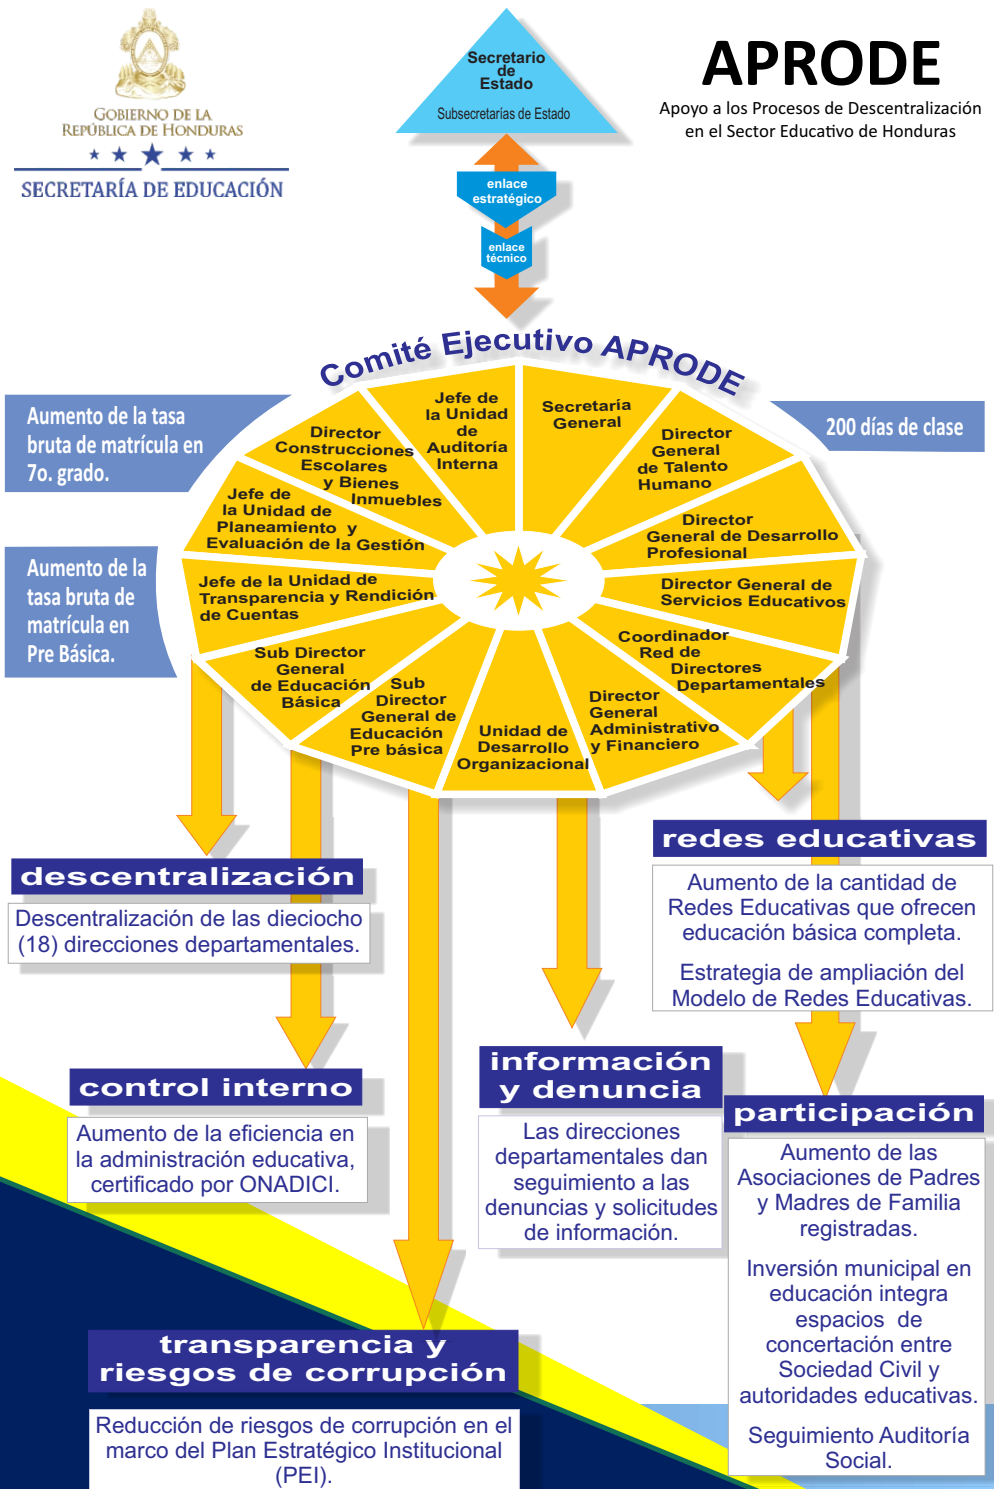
GOBIERNO DE LA REPÚBLICA DE HONDURAS

SECRETARÍA DE EDUCACIÓN

Secretario de Estado

Subsecretarías de Estado

APRODE

Apoyo a los Procesos de Descentralización en el Sector Educativo de Honduras

enlace estratégico

enlace técnico

Comité Ejecutivo APRODE

Aumento de la tasa bruta de matrícula en 7o. grado.

200 días de clase

Aumento de la tasa bruta de matrícula en Pre Básica.

Director Construcciones Escolares y Bienes Inmuebles

Jefe de la Unidad de Auditoría Interna

Secretaría General

Director General de Talento Humano

Jefe de la Unidad de Planeamiento y Evaluación de la Gestión

Director General de Desarrollo Profesional

Jefe de la Unidad de Transparencia y Rendición de Cuentas

Director General de Servicios Educativos

Sub Director General de Educación Básica

Coordinador Red de Directores Departamentales

Sub Director General de Educación Pre básica

Unidad de Desarrollo Organizacional

Director General Administrativo y Financiero

redes educativas

Aumento de la cantidad de Redes Educativas que ofrecen educación básica completa.

Estrategia de ampliación del Modelo de Redes Educativas.

descentralización

Descentralización de las dieciocho (18) direcciones departamentales.

control interno

Aumento de la eficiencia en la administración educativa, certificado por ONADICI.

información y denuncia

Las direcciones departamentales dan seguimiento a las denuncias y solicitudes de información.

participación

Aumento de las Asociaciones de Padres y Madres de Familia registradas.

Inversión municipal en educación integra espacios de concertación entre Sociedad Civil y autoridades educativas.

Seguimiento Auditoría Social.

transparencia y riesgos de corrupción

Reducción de riesgos de corrupción en el marco del Plan Estratégico Institucional (PEI).